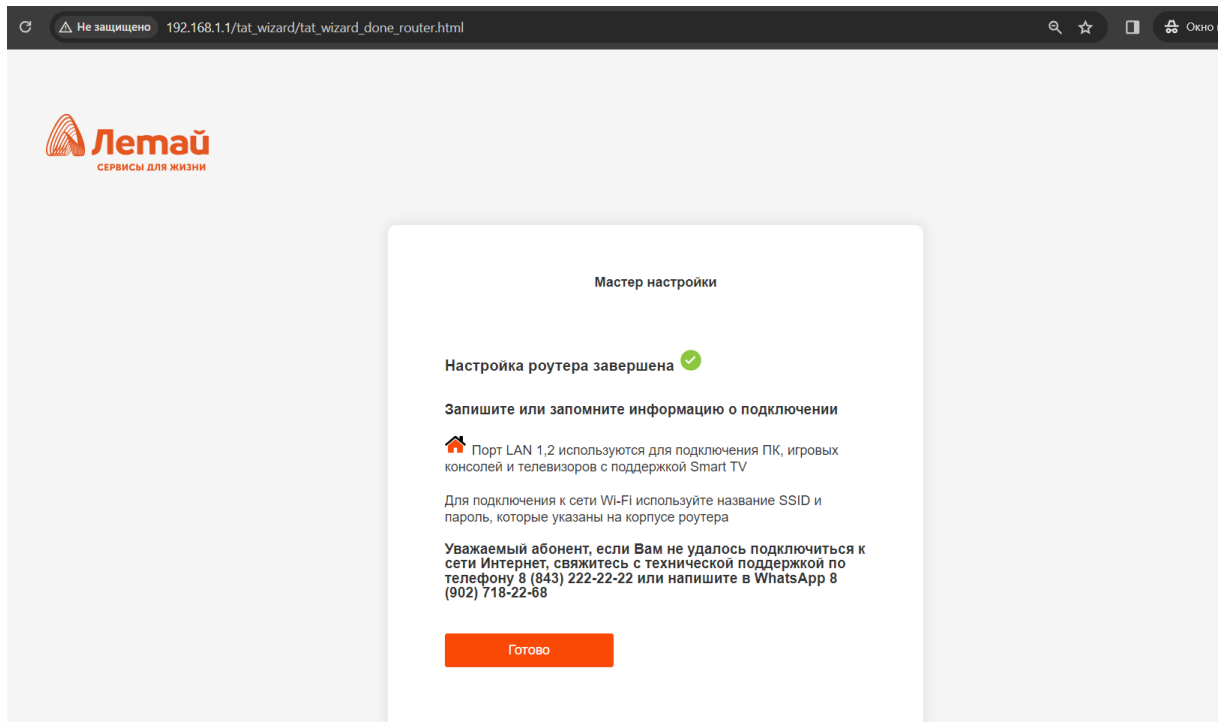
Не защищено 192.168.1.1/tat_wizard/tat_wizard_done_router.html

Окно

Летай
СЕРВИСЫ ДЛЯ ЖИЗНИ

Мастер настройки

Настройка роутера завершена

Запишите или запомните информацию о подключении

Порт LAN 1,2 используются для подключения ПК, игровых консолей и телевизоров с поддержкой Smart TV

Для подключения к сети Wi-Fi используйте название SSID и пароль, которые указаны на корпусе роутера

Уважаемый абонент, если Вам не удалось подключиться к сети Интернет, свяжитесь с технической поддержкой по телефону 8 (843) 222-22-22 или напишите в WhatsApp 8 (902) 718-22-68

Готово